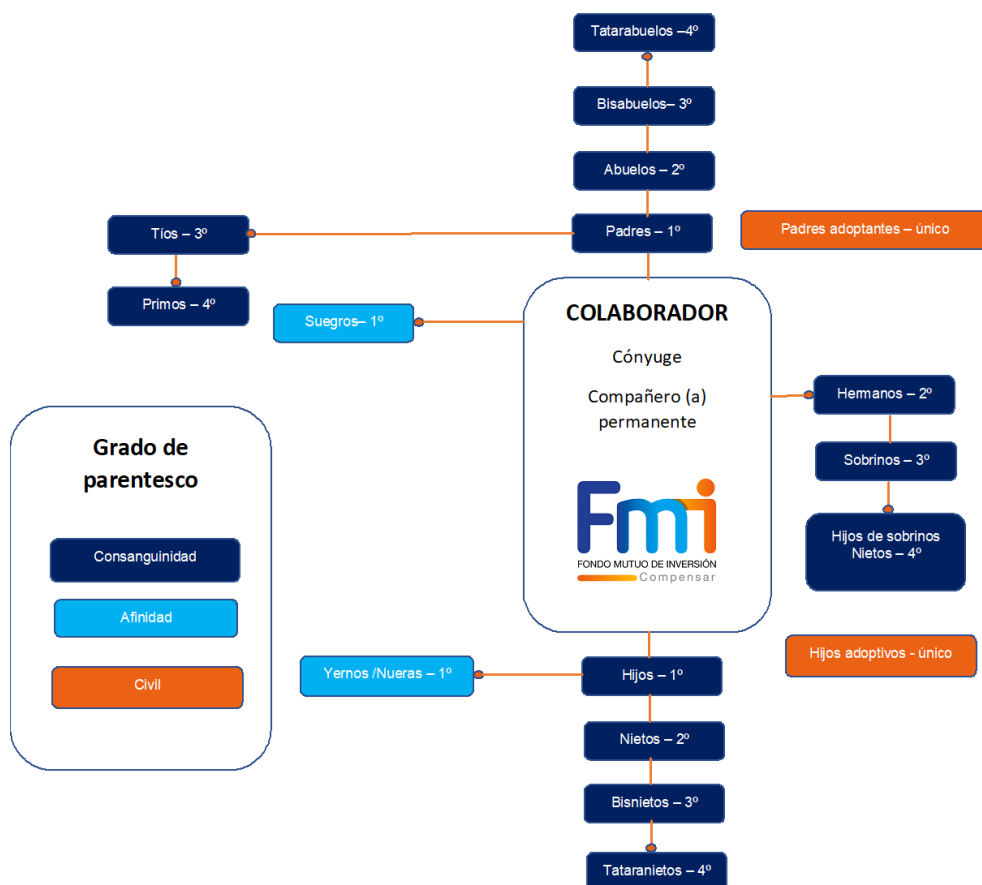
Tatarabuelos –4º

Bisabuelos– 3º

Abuelos – 2º

Tíos – 3º

Padres – 1º

Padres adoptantes – único

Primos – 4º

Suegros– 1º

COLABORADOR

Cónyuge

Compañero (a) permanente

Hermanos – 2º

Sobrinos – 3º

Hijos de sobrinos
Nietos – 4º

Grado de parentesco

Consanguinidad

Afinidad

Civil

Fmi
FONDO MUTUO DE INVERSIÓN
Compensar

Hijos adoptivos - único

Yernos /Nueras – 1º

Hijos – 1º

Nietos – 2º

Bisnietos – 3º

Tataranietos – 4º